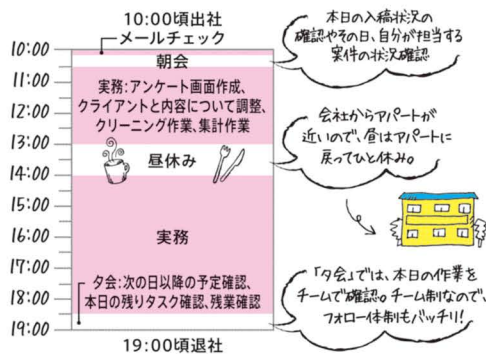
10:00頃出社
メールチェック

10:00
11:00
12:00
13:00
14:00
15:00
16:00
17:00
18:00
19:00

朝会

実務:アンケート画面作成、クライアントと内容について調整、クリーニング作業、集計作業

昼休み

実務

夕会:次の日以降の予定確認、本日の残りタスク確認、残業確認

19:00頃退社

本日の入稿状況の確認やその日、自分が担当する案件の状況確認

会社からアパートが近いので、昼はアパートに戻ってひと休み。

「夕会」では、本日の作業をチームで確認。チーム制なので、フォロー体制もバッチリ!